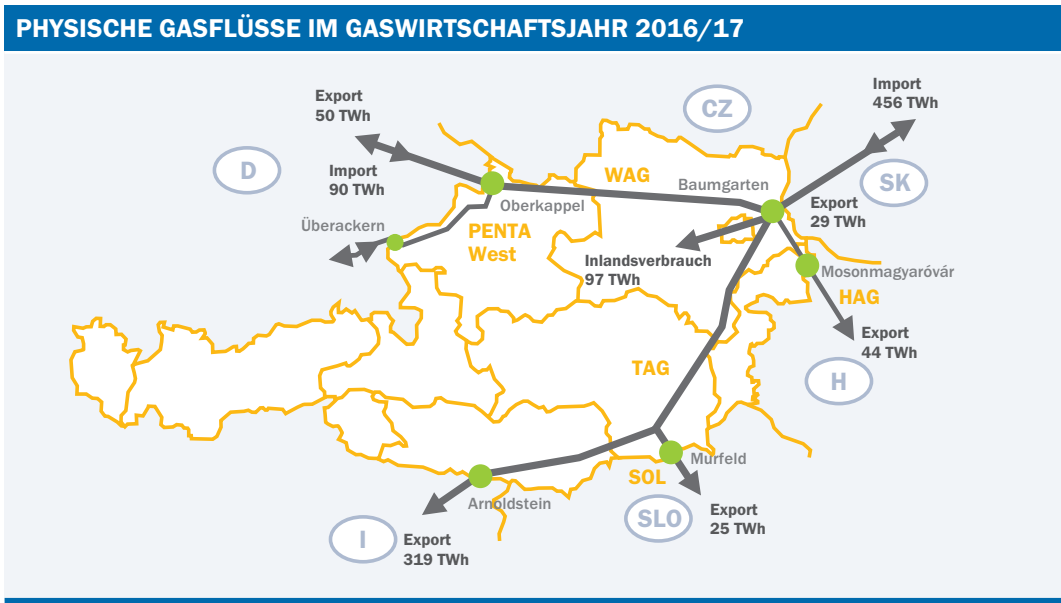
PHYSISCHE GASFLÜSSE IM GASWIRTSCHAFTSJAHR 2016/17

Export
50 TWh

CZ

Import
456 TWh

D

Import
90 TWh

WAG

Baumgarten

SK

Oberkappel

Export
29 TWh

Überackern

PENTA
West

Inlandsverbrauch
97 TWh

Mosonmagyaróvár

HAG

Export
44 TWh

TAG

H

Murfeld

SOL

Arnoldstein

Export
25 TWh

I

SLO

Export
319 TWh